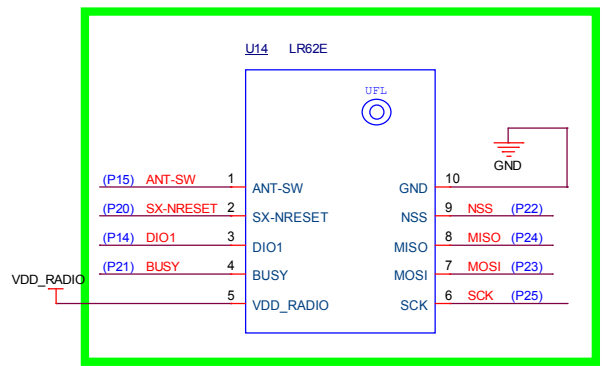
U14 LR62E

UFL

GND

(P15) ANT-SW 1 ANT-SW
(P20) SX-NRESET 2 SX-NRESET
(P14) DIO1 3 DIO1
(P21) BUSY 4 BUSY
VDD_RADIO 5 VDD_RADIO

GND 10
NSS 9 NSS (P22)
MISO 8 MISO (P24)
MOSI 7 MOSI (P23)
SCK 6 SCK (P25)